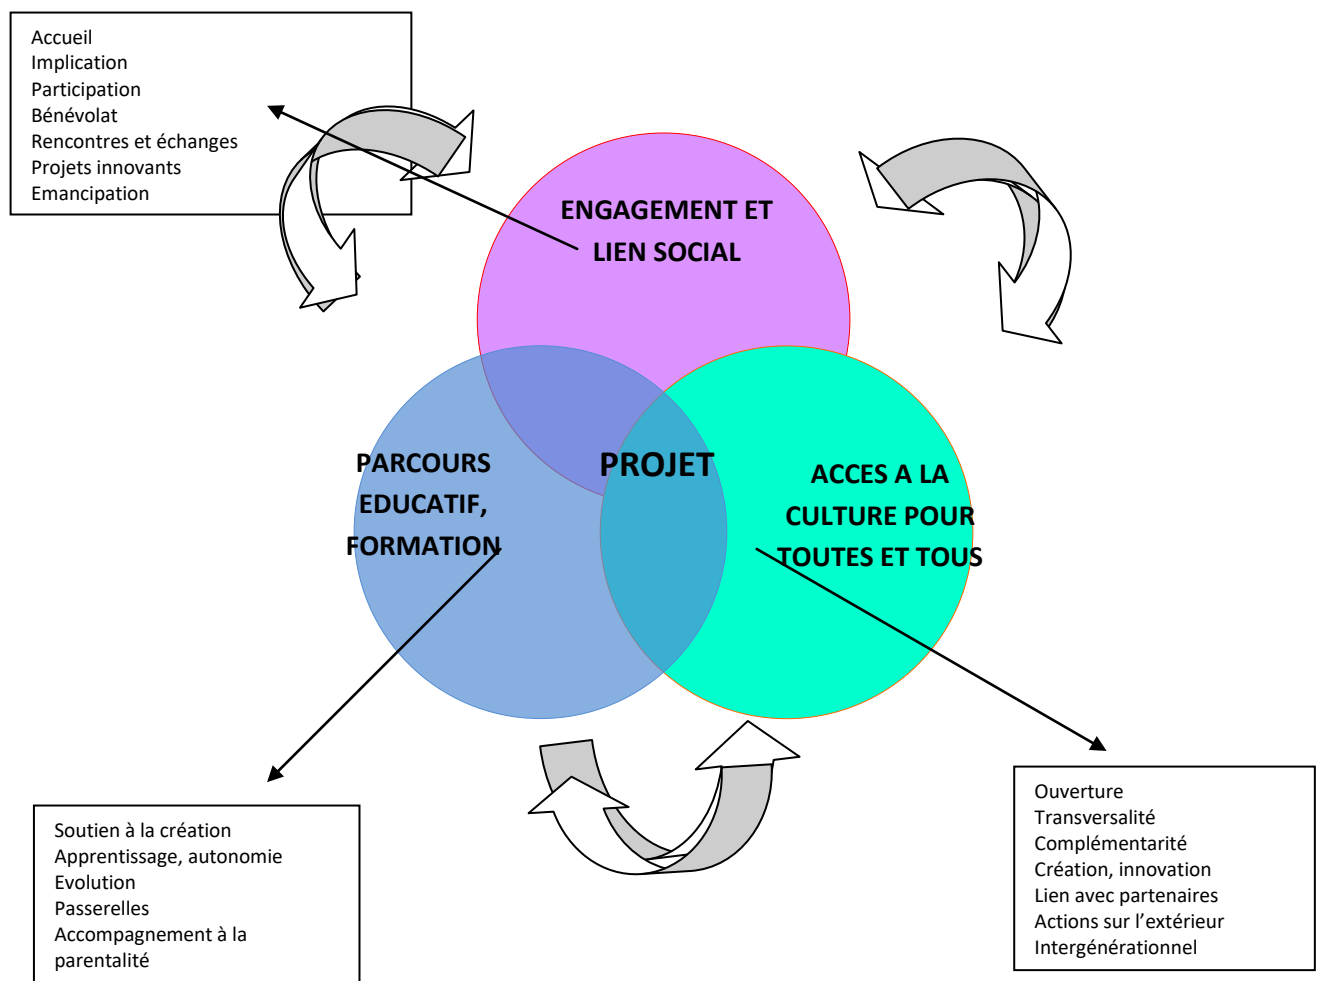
Accueil
Implication
Participation
Bénévolat
Rencontres et échanges
Projets innovants
Emancipation

ENGAGEMENT ET LIEN SOCIAL

PARCOURS EDUCATIF, FORMATION

PROJET

ACCES A LA CULTURE POUR TOUTES ET TOUS

Soutien à la création
Apprentissage, autonomie
Evolution
Passerelles
Accompagnement à la parentalité

Ouverture
Transversalité
Complémentarité
Création, innovation
Lien avec partenaires
Actions sur l'extérieur
Intergénérationnel